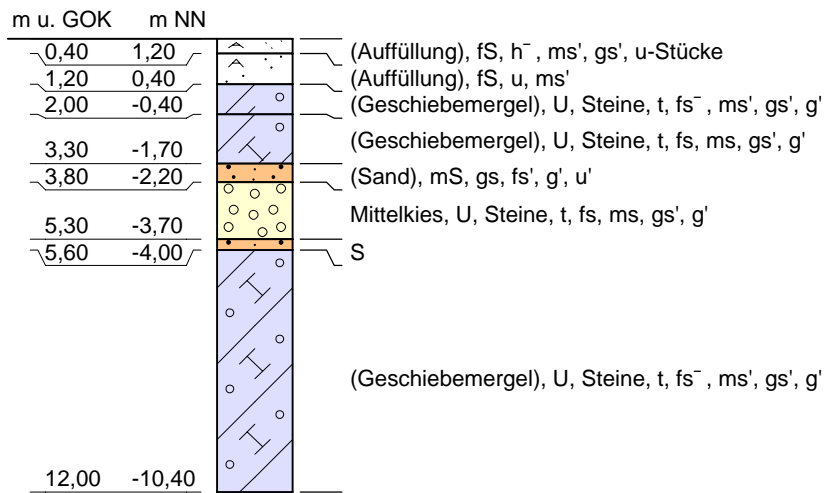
m u. GOK m NN

| m u. GOK | m NN | |
|---|---|---|
| 0,40 | 1,20 | (Auffüllung), fS, h⁻ , ms', gs', u-Stücke |
| 1,20 | 0,40 | (Auffüllung), fS, u, ms' |
| 2,00 | -0,40 | (Geschiebemergel), U, Steine, t, fs⁻ , ms', gs', g' |
| 3,30 | -1,70 | (Geschiebemergel), U, Steine, t, fs, ms, gs', g' |
| 3,80 | -2,20 | (Sand), mS, gs, fs', g', u' |
| 5,30 | -3,70 | Mittelkies, U, Steine, t, fs, ms, gs', g' |
| 5,60 | -4,00 | S |
| 12,00 | -10,40 | (Geschiebemergel), U, Steine, t, fs⁻ , ms', gs', g' |